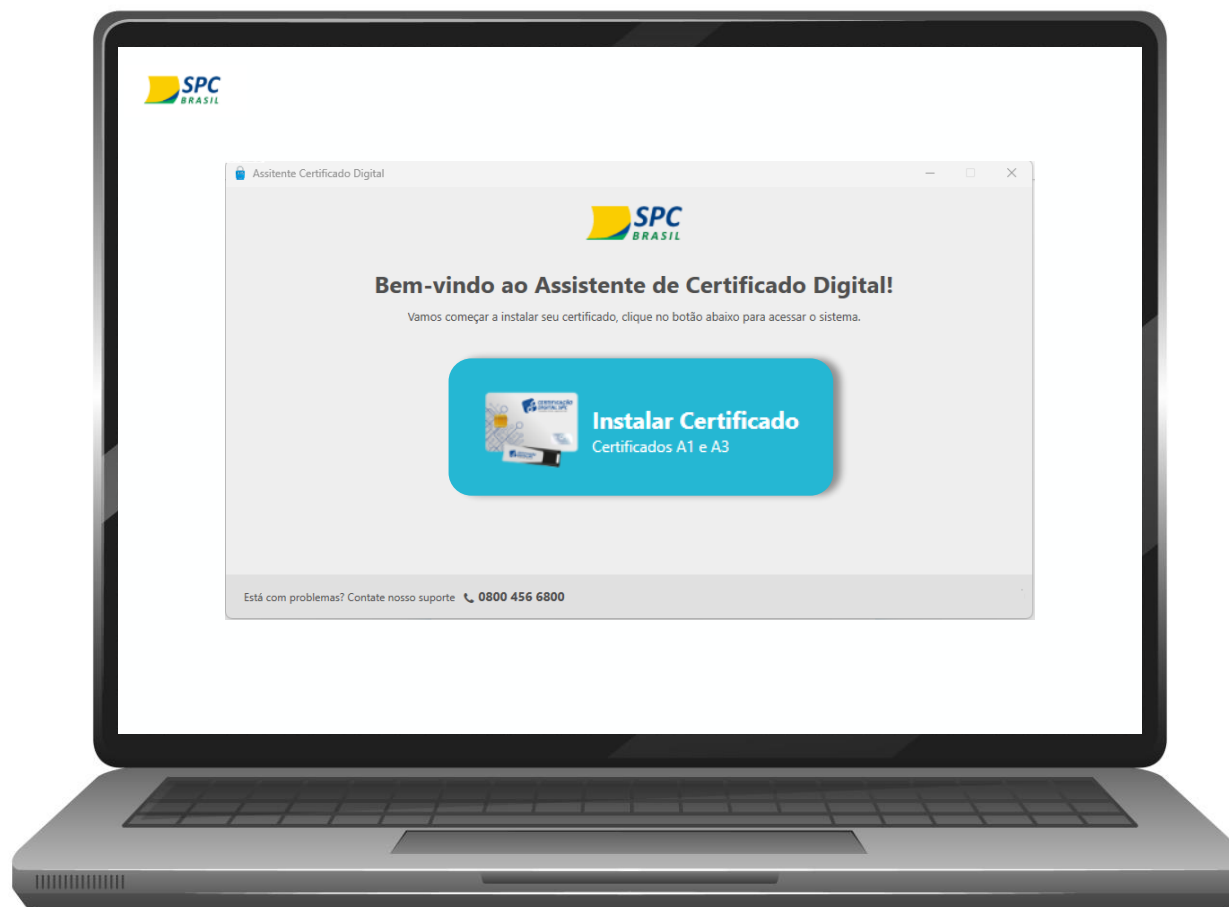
SPC
BRASIL

Assitente Certificado Digital

SPC
BRASIL

Bem-vindo ao Assistente de Certificado Digital!

Vamos começar a instalar seu certificado, clique no botão abaixo para acessar o sistema.

CERTIFICAÇÃO DIGITAL SPC

Instalar Certificado
Certificados A1 e A3

Está com problemas? Contate nosso suporte 0800 456 6800